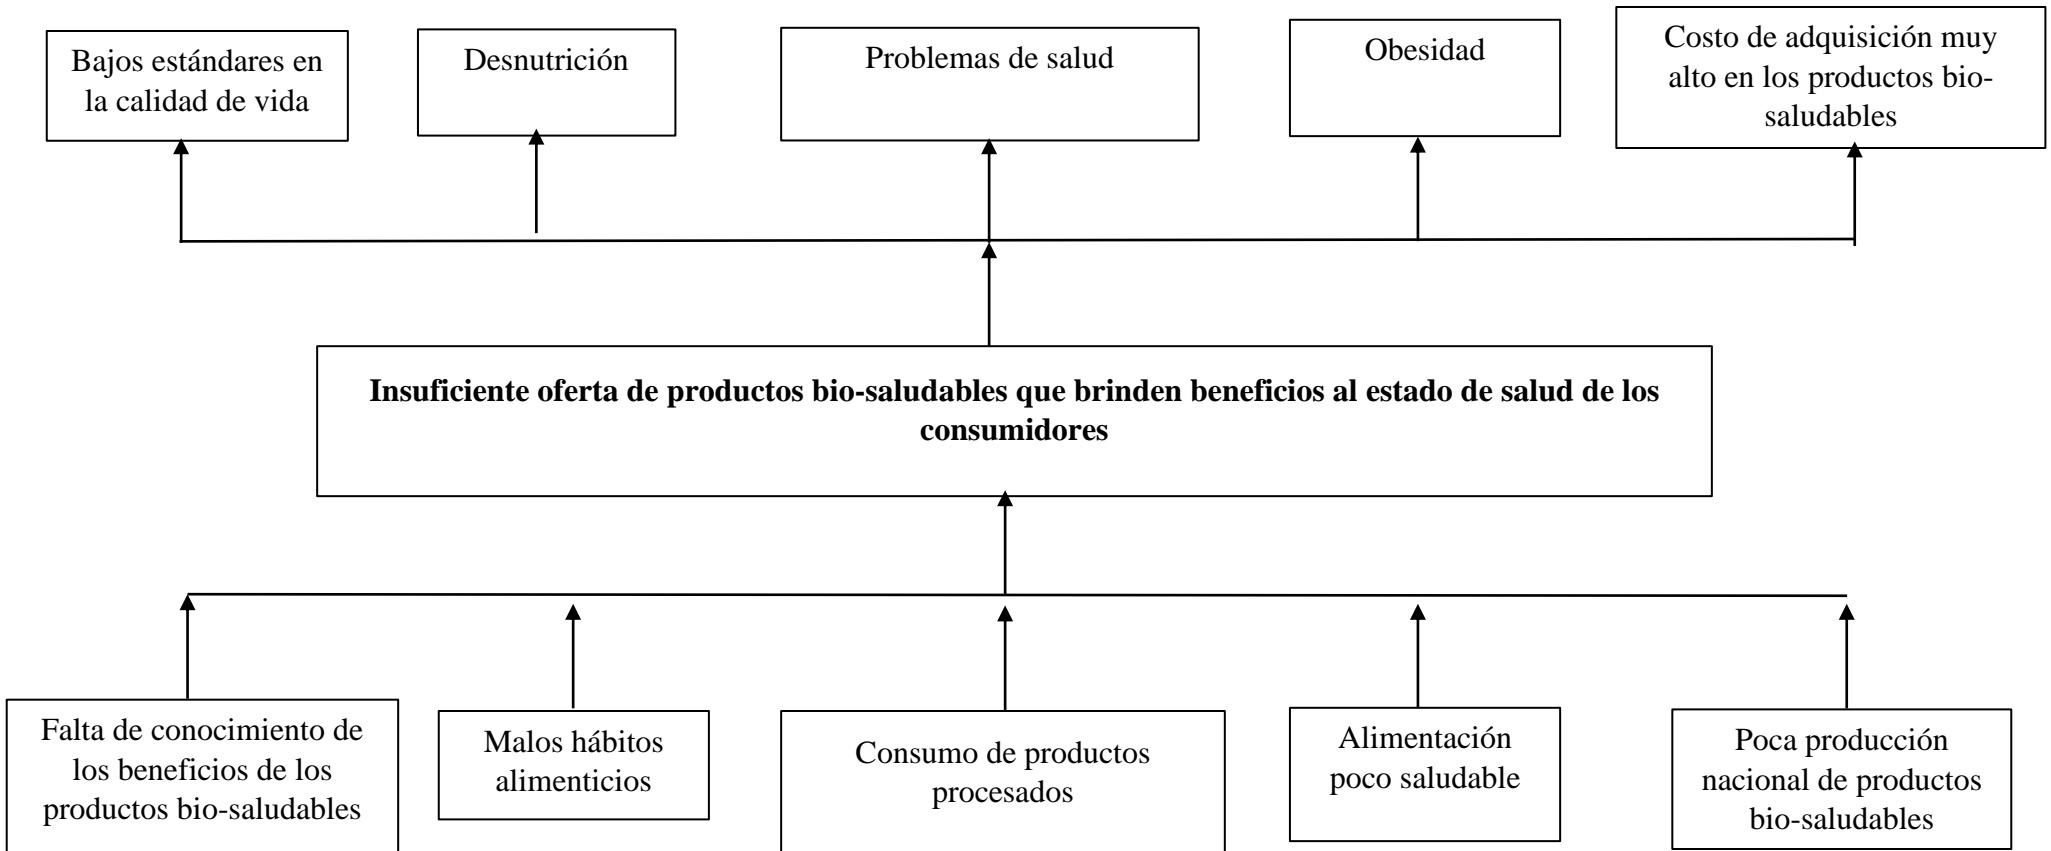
Bajos estándares en la calidad de vida

Desnutrición

Problemas de salud

Obesidad

Costo de adquisición muy alto en los productos bio-saludables

**Insuficiente oferta de productos bio-saludables que brinden beneficios al estado de salud de los consumidores**

Falta de conocimiento de los beneficios de los productos bio-saludables

Malos hábitos alimenticios

Consumo de productos procesados

Alimentación poco saludable

Poca producción nacional de productos bio-saludables